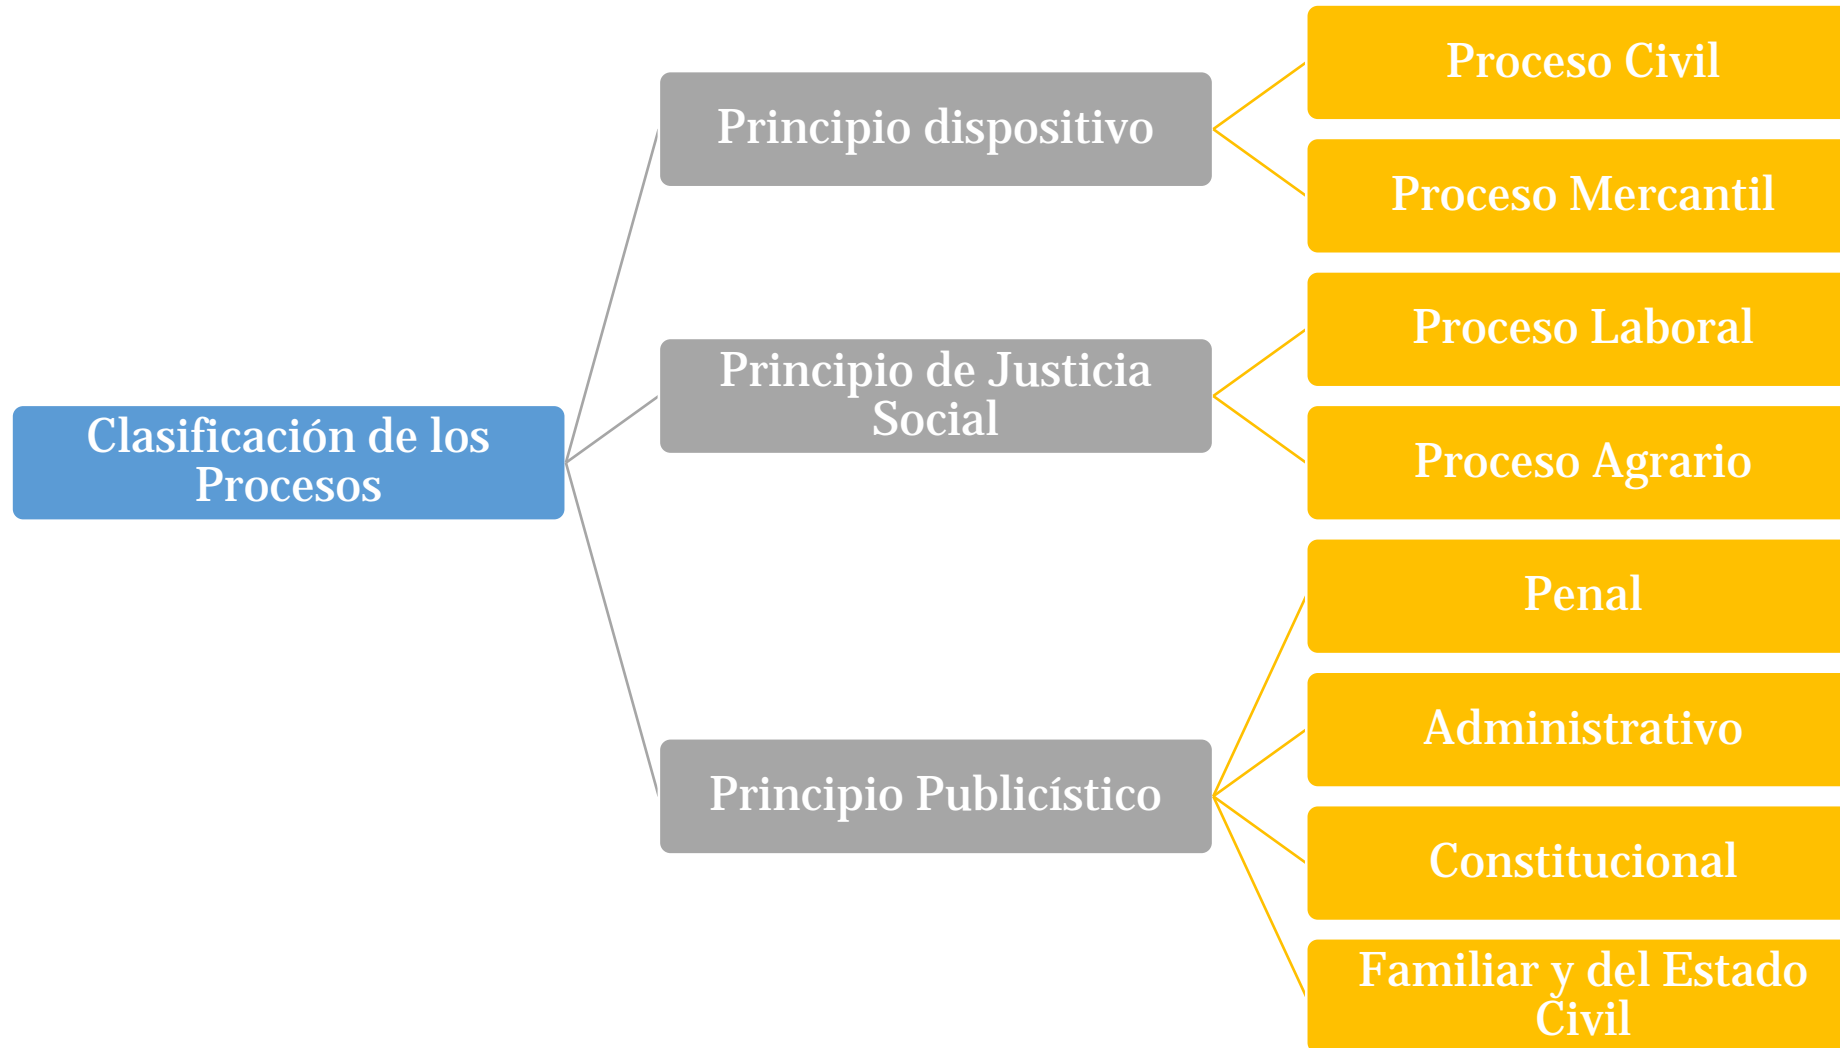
Clasificación de los Procesos

Principio dispositivo

Proceso Civil

Proceso Mercantil

Principio de Justicia Social

Proceso Laboral

Proceso Agrario

Principio Publicístico

Penal

Administrativo

Constitucional

Familiar y del Estado Civil